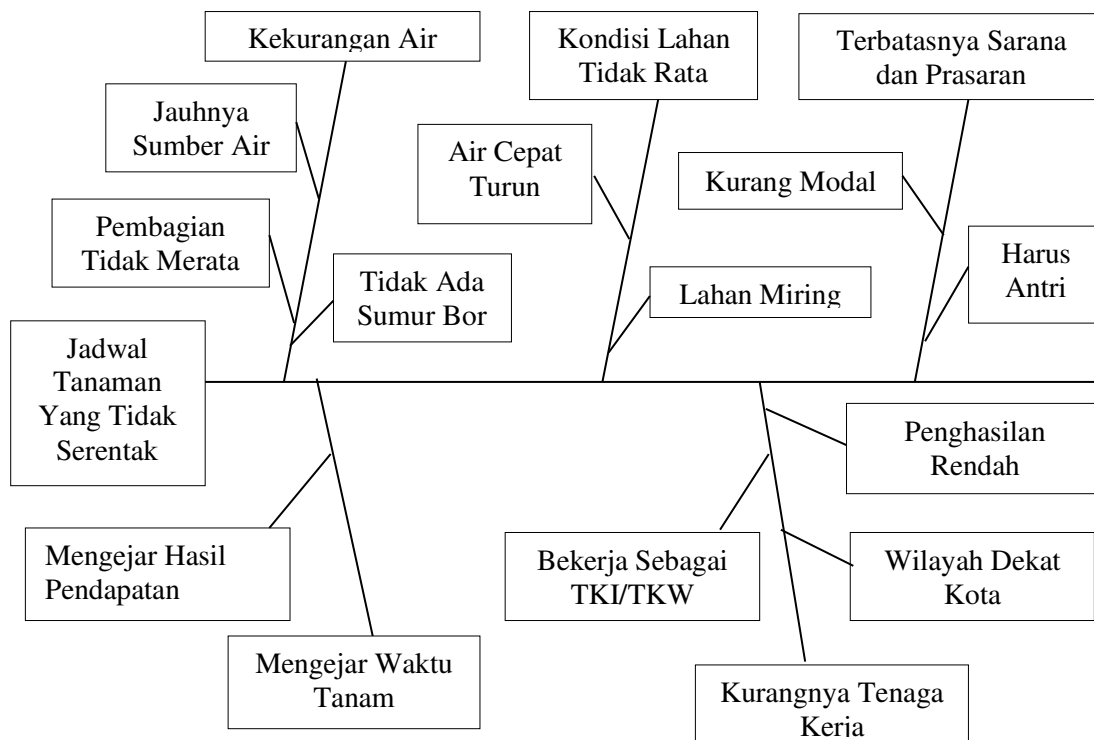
Kekurangan Air

Jauhnya Sumber Air

Pembagian Tidak Merata

Tidak Ada Sumur Bor

Kondisi Lahan Tidak Rata

Air Cepat Turun

Lahan Miring

Terbatasnya Sarana dan Prasaran

Kurang Modal

Harus Antri

Jadwal Tanaman Yang Tidak Serentak

Mengejar Hasil Pendapatan

Mengejar Waktu Tanam

Penghasilan Rendah

Bekerja Sebagai TKI/TKW

Wilayah Dekat Kota

Kurangnya Tenaga Kerja